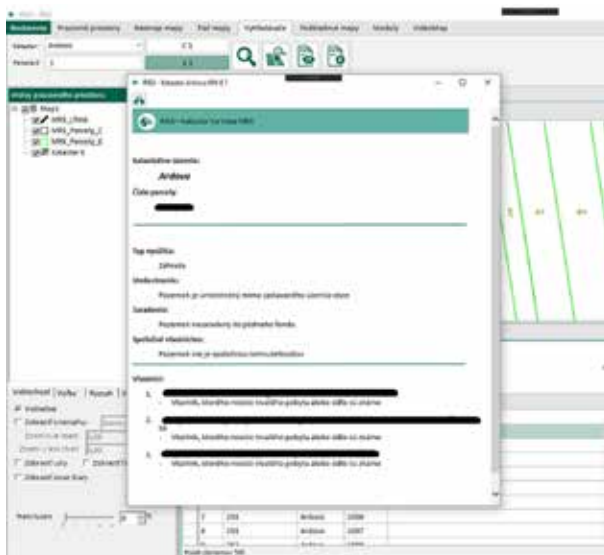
Rozloženie | Pracovné prostredie | Nastavenie mapy | Tlač mapy | Vyhľadávanie | Podkladové mapy | Nástroje | Nápoveda

Kataster: Ardovo

Parcela: 1

Stromy pracovného prostredia

Mapy
MRS_Chráb
MRS_Parcely_C
MRS_Parcely_E
Kataster E

MRS - Katastre Ardovo-MN E 1

MRS - Kataster na mape MRS

Katastrálne územie:

Ardovo

Číslo parcely:

Typ vlastníka:

Záhrada

Umiestnenie:

Pozemok je umiestnený mimo zastavaného územia obce

Zaradenie:

Pozemok nezaradený do pôdneho fondu

Spoločné vlastníctvo:

Pozemok nie je spoločnou nehnuteľnosťou

Vlastníci:

1.
Vlastník, ktorého miesto trvalého pobytu alebo sídlo sú známe

2.
Vlastník, ktorého miesto trvalého pobytu alebo sídlo sú známe

3.
Vlastník, ktorého miesto trvalého pobytu alebo sídlo sú známe

Viditeľnosť | Voľby | Rozsah

Viditeľné
Zobraziť v rozmedzí
Zobraziť ulice
Zobraziť
Zobraziť hrubé čiary

Priehľadnosť

| 7 | 250 | Ardovo | 1006 |
| 8 | 250 | Ardovo | 1007 |